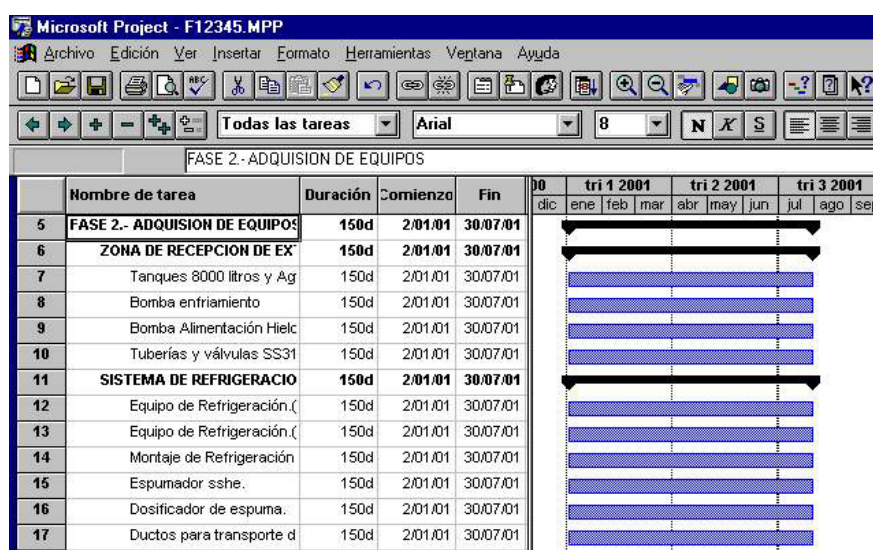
Microsoft Project - F12345.MPP

Archivo Edición Ver Insertar Formato Herramientas Ventana Ayuda

Todas las tareas Arial 8 N K S

FASE 2.- ADQUISION DE EQUIPOS

| | Nombre de tarea | Duración | Comienzo | Fin |
|---|---|---|---|---|
| 5 | FASE 2.- ADQUISION DE EQUIPOS | 150d | 2/01/01 | 30/07/01 |
| 6 | ZONA DE RECEPCION DE EX | 150d | 2/01/01 | 30/07/01 |
| 7 | Tanques 8000 litros y Ag | 150d | 2/01/01 | 30/07/01 |
| 8 | Bomba enfriamiento | 150d | 2/01/01 | 30/07/01 |
| 9 | Bomba Alimentación Hielc | 150d | 2/01/01 | 30/07/01 |
| 10 | Tuberías y válvulas SS31 | 150d | 2/01/01 | 30/07/01 |
| 11 | SISTEMA DE REFRIGERACIO | 150d | 2/01/01 | 30/07/01 |
| 12 | Equipo de Refrigeración.( | 150d | 2/01/01 | 30/07/01 |
| 13 | Equipo de Refrigeración.( | 150d | 2/01/01 | 30/07/01 |
| 14 | Montaje de Refrigeración | 150d | 2/01/01 | 30/07/01 |
| 15 | Espumador sshe. | 150d | 2/01/01 | 30/07/01 |
| 16 | Dosificador de espuma. | 150d | 2/01/01 | 30/07/01 |
| 17 | Ductos para transporte d | 150d | 2/01/01 | 30/07/01 |

00 tri 1 2001 tri 2 2001 tri 3 2001
dic ene feb mar abr may jun jul ago sep